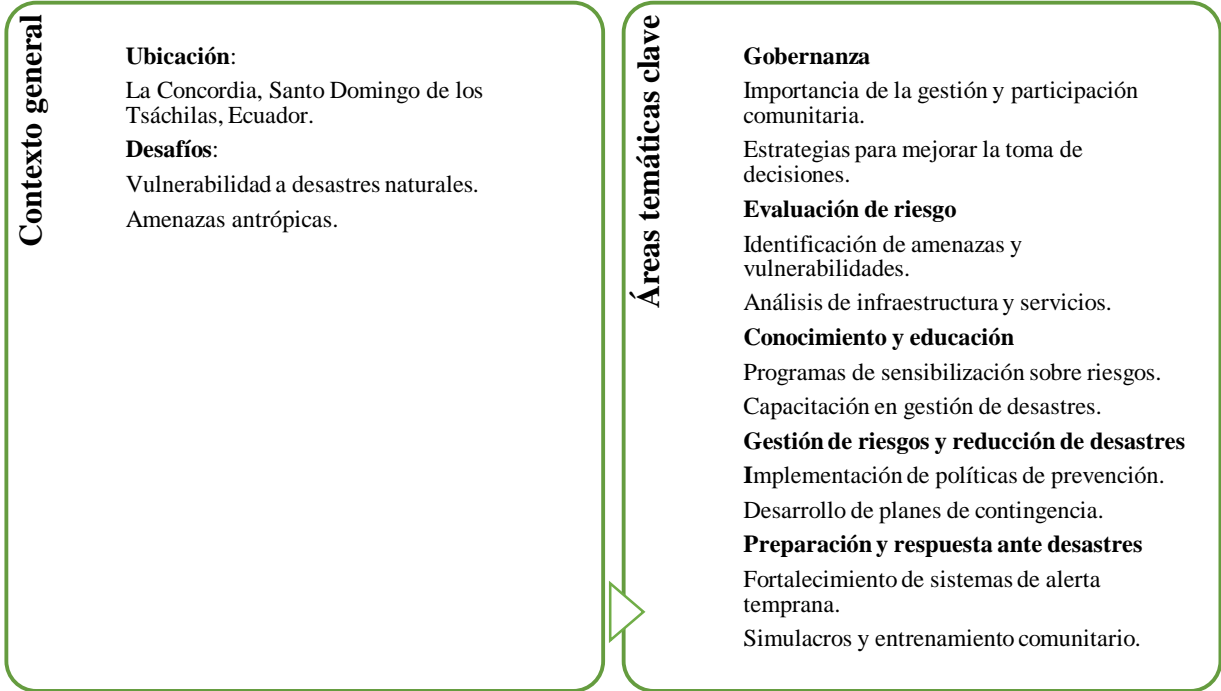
Contexto general

Ubicación:

La Concordia, Santo Domingo de los Tsáchilas, Ecuador.

Desafíos:

Vulnerabilidad a desastres naturales.

Amenazas antrópicas.

Áreas temáticas clave

Gobernanza

Importancia de la gestión y participación comunitaria.

Estrategias para mejorar la toma de decisiones.

Evaluación de riesgo

Identificación de amenazas y vulnerabilidades.

Análisis de infraestructura y servicios.

Conocimiento y educación

Programas de sensibilización sobre riesgos.

Capacitación en gestión de desastres.

Gestión de riesgos y reducción de desastres

Implementación de políticas de prevención.

Desarrollo de planes de contingencia.

Preparación y respuesta ante desastres

Fortalecimiento de sistemas de alerta temprana.

Simulacros y entrenamiento comunitario.